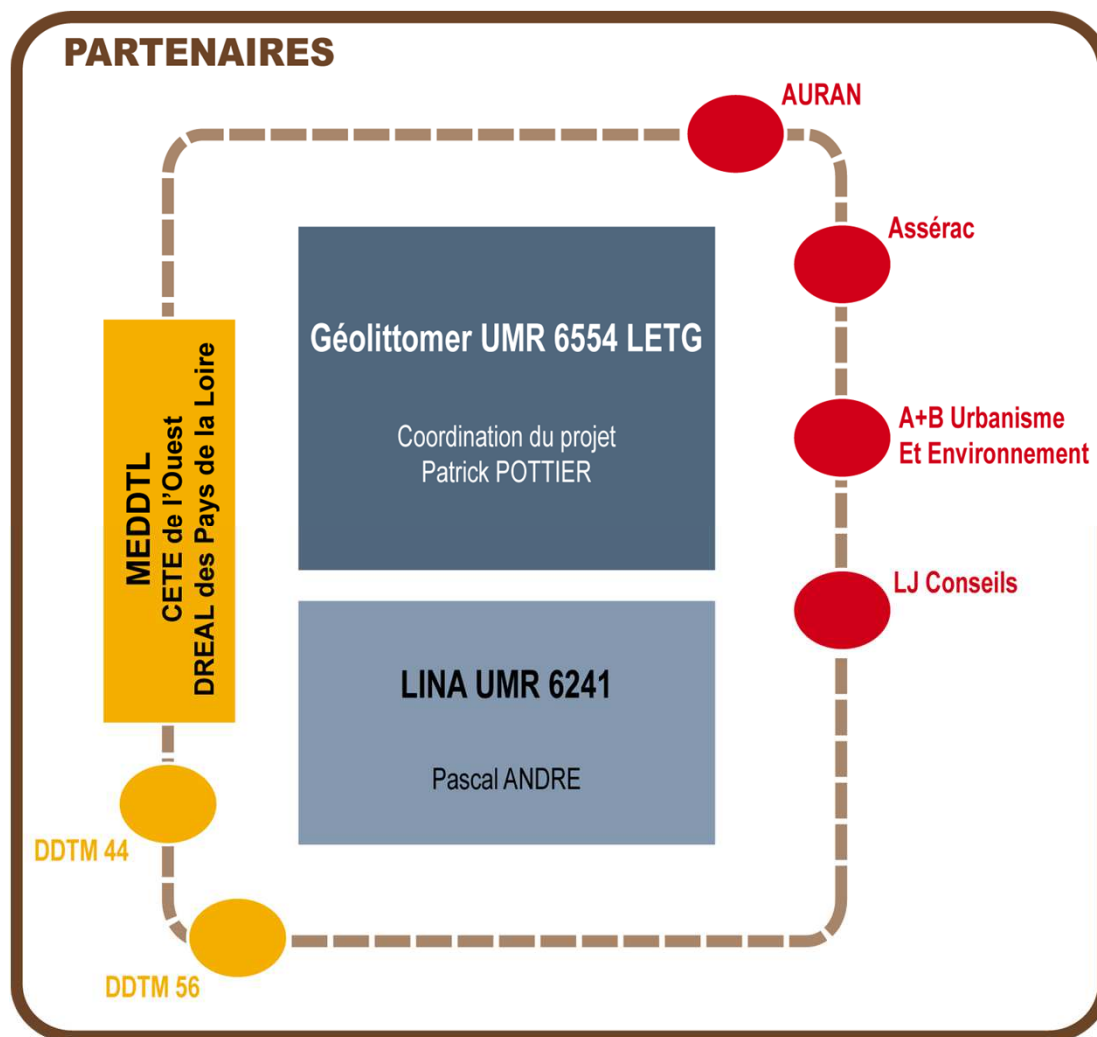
PARTENAIRES

AURAN

Assérac

Géolittomer UMR 6554 LETG

Coordination du projet
Patrick POTTIER

MEDDTL
CETE de l'Ouest
DREAL des Pays de la Loire

A+B Urbanisme
Et Environnement

LJ Conseils

LINA UMR 6241

Pascal ANDRE

DDTM 44

DDTM 56